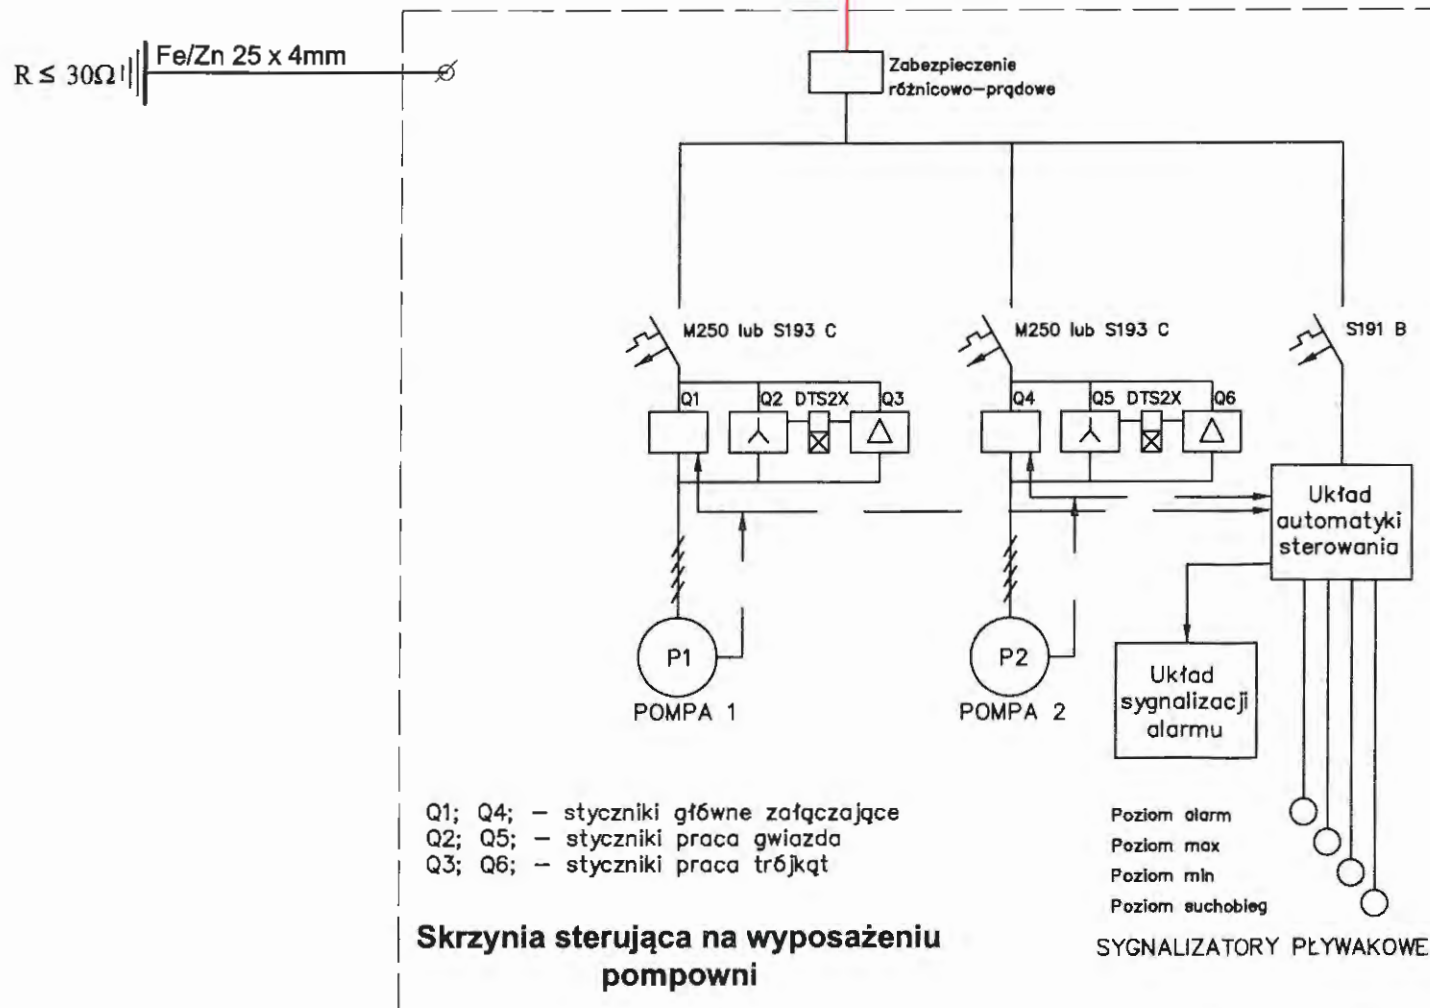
$R \leq 30\Omega$ Fe/Zn 25 x 4mm

Zabezpieczenie różnicowo–prądowe

M250 lub S193 C

M250 lub S193 C

S191 B

Q1

Q2 DTS2X

Q3

Q4

Q5 DTS2X

Q6

Układ automatyki sterowania

P1

POMPA 1

P2

POMPA 2

Układ sygnalizacji alarmu

Q1; Q4; – styczniki główne załączające
Q2; Q5; – styczniki praca gwiazda
Q3; Q6; – styczniki praca trójkąt

Poziom alarm
Poziom max
Poziom min
Poziom suchobieg

Skrzynia sterująca na wyposażeniu pompowni

SYGNALIZATORY PŁYWAKOWE